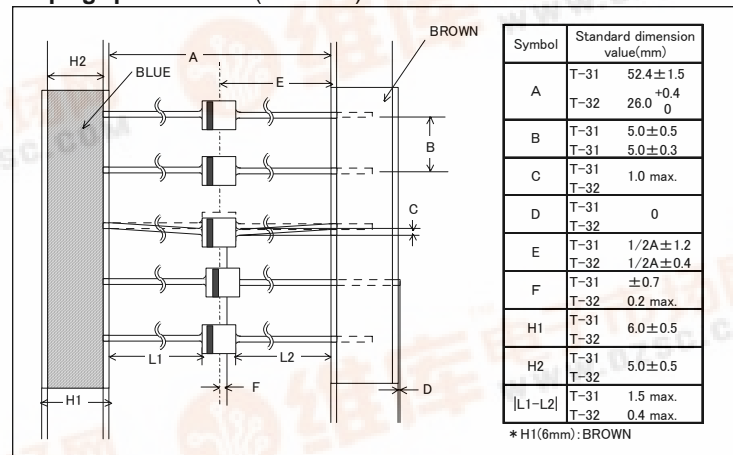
H2
BLUE
A
E
BROWN
B
C
L1
L2
F
D
H1

| Symbol | Standard dimension value(mm) |
|---|---|
| A | T−31 52.4±1.5<br>T−32 $26.0^{+0.4}_{0}$ |
| B | T−31 5.0±0.5<br>T−31 5.0±0.3 |
| C | T−31<br>T−32 1.0 max. |
| D | T−31<br>T−32 0 |
| E | T−31 1/2A±1.2<br>T−32 1/2A±0.4 |
| F | T−31 ±0.7<br>T−32 0.2 max. |
| H1 | T−31<br>T−32 6.0±0.5 |
| H2 | T−31<br>T−32 5.0±0.5 |
| \|L1−L2\| | T−31 1.5 max.<br>T−32 0.4 max. |

＊H1(6mm):BROWN